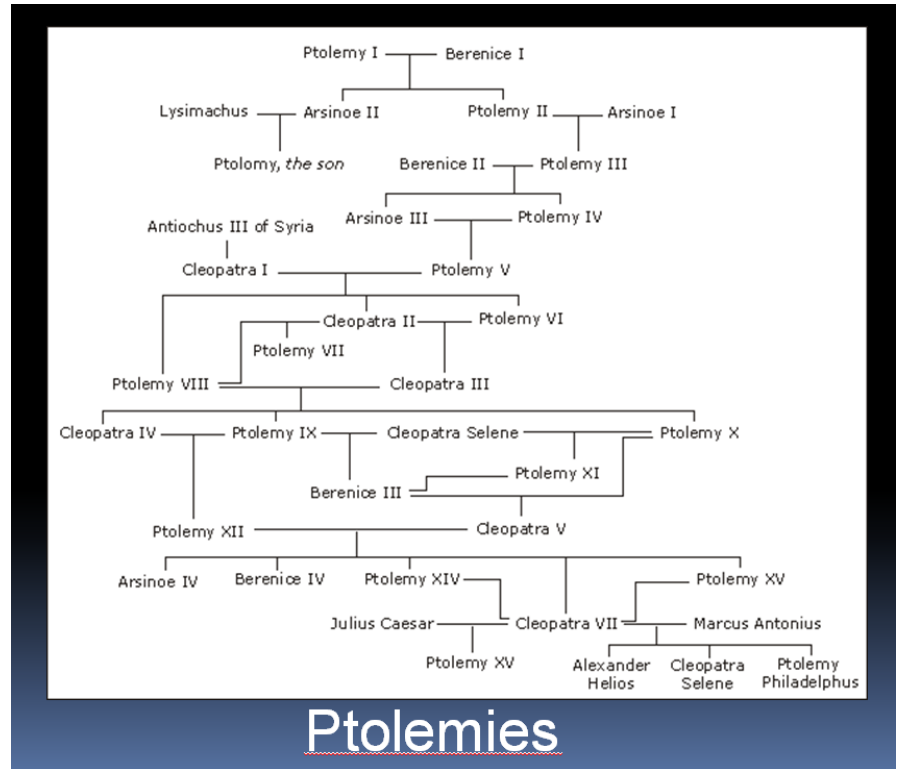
Ptolemy I
Berenice I
Lysimachus
Arsinoe II
Ptolemy II
Arsinoe I
Ptolomy, *the son*
Berenice II
Ptolemy III
Arsinoe III
Ptolemy IV
Antiochus III of Syria
Cleopatra I
Ptolemy V
Cleopatra II
Ptolemy VI
Ptolemy VII
Ptolemy VIII
Cleopatra III
Cleopatra IV
Ptolemy IX
Cleopatra Selene
Ptolemy X
Ptolemy XI
Berenice III
Ptolemy XII
Cleopatra V
Arsinoe IV
Berenice IV
Ptolemy XIV
Ptolemy XV
Julius Caesar
Cleopatra VII
Marcus Antonius
Ptolemy XV
Alexander Helios
Cleopatra Selene
Ptolemy Philadelphus

Ptolemies